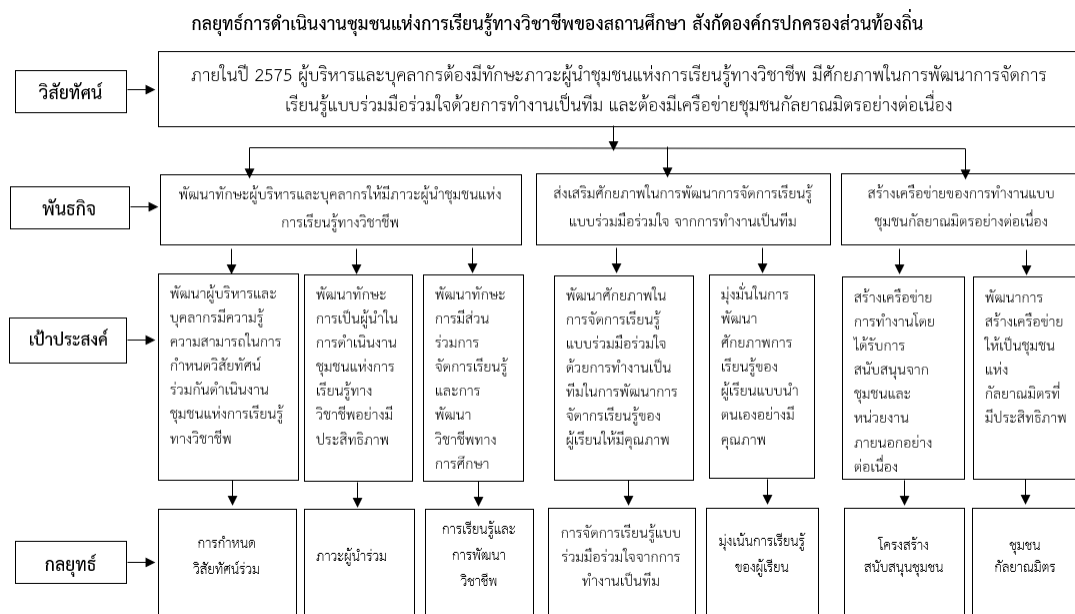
กลยุทธ์การดำเนินงานชุมชนแห่งการเรียนรู้ทางวิชาชีพของสถานศึกษา สังกัดองค์กรปกครองส่วนท้องถิ่น

วิสัยทัศน์

ภายในปี 2575 ผู้บริหารและบุคลากรต้องมีทักษะภาวะผู้นำชุมชนแห่งการเรียนรู้ทางวิชาชีพ มีศักยภาพในการพัฒนาการจัดการเรียนรู้แบบร่วมมือร่วมใจด้วยการทำงานเป็นทีม และต้องมีเครือข่ายชุมชนกัลยาณมิตรอย่างต่อเนื่อง

พันธกิจ

พัฒนาทักษะผู้บริหารและบุคลากรให้มีภาวะผู้นำชุมชนแห่งการเรียนรู้ทางวิชาชีพ

ส่งเสริมศักยภาพในการพัฒนาการจัดการเรียนรู้แบบร่วมมือร่วมใจ จากการทำงานเป็นทีม

สร้างเครือข่ายของการทำงานแบบชุมชนกัลยาณมิตรอย่างต่อเนื่อง

เป้าประสงค์

พัฒนาผู้บริหารและบุคลากรมีความรู้ความสามารถในการกำหนดวิสัยทัศน์ร่วมกันดำเนินงานชุมชนแห่งการเรียนรู้ทางวิชาชีพ

พัฒนาทักษะการเป็นผู้นำในการดำเนินงานชุมชนแห่งการเรียนรู้ทางวิชาชีพอย่างมีประสิทธิภาพ

พัฒนาทักษะการมีส่วนร่วมการจัดการเรียนรู้และการพัฒนาวิชาชีพทางการศึกษา

พัฒนาศักยภาพในการจัดการเรียนรู้แบบร่วมมือร่วมใจด้วยการทำงานเป็นทีมในการพัฒนาการจัดการเรียนรู้ของผู้เรียนให้มีคุณภาพ

มุ่งมั่นในการพัฒนาศักยภาพการเรียนรู้ของผู้เรียนแบบนำตนเองอย่างมีคุณภาพ

สร้างเครือข่ายการทำงานโดยได้รับการสนับสนุนจากชุมชนและหน่วยงานภายนอกอย่างต่อเนื่อง

พัฒนาการสร้างเครือข่ายให้เป็นชุมชนแห่งกัลยาณมิตรที่มีประสิทธิภาพ

กลยุทธ์

การกำหนดวิสัยทัศน์ร่วม

ภาวะผู้นำร่วม

การเรียนรู้และการพัฒนาวิชาชีพ

การจัดการเรียนรู้แบบร่วมมือร่วมใจจากการทำงานเป็นทีม

มุ่งเน้นการเรียนรู้ของผู้เรียน

โครงสร้างสนับสนุนชุมชน

ชุมชนกัลยาณมิตร